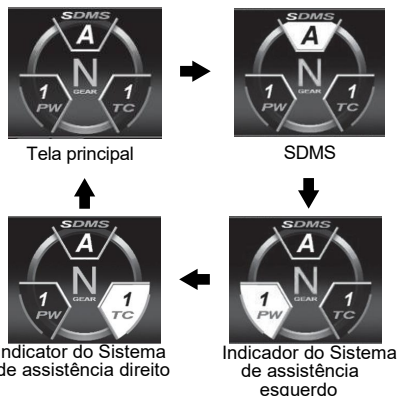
SDMS
A
N
GEAR
1
PW
1
TC

Tela principal

SDMS
A
N
GEAR
1
PW
1
TC

SDMS

SDMS
A
N
GEAR
1
PW
1
TC

Indicador do Sistema de assistência direito

SDMS
A
N
GEAR
1
PW
1
TC

Indicador do Sistema de assistência esquerdo